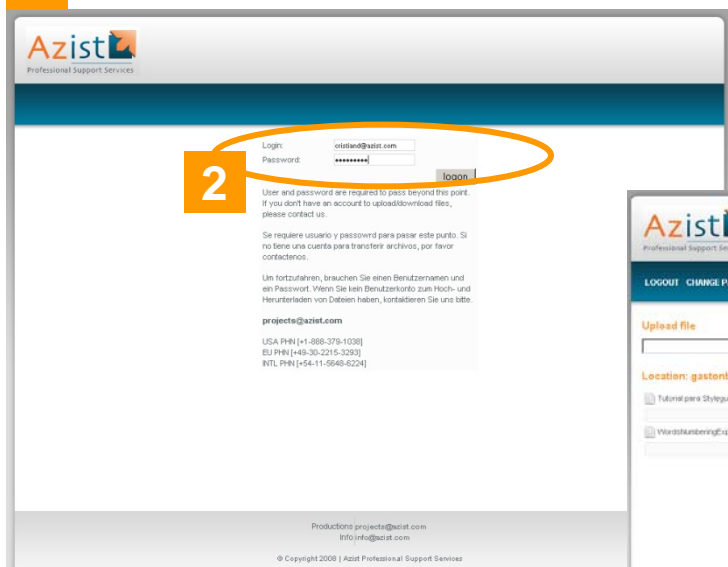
Azist
Professional Support Services

Login: cristiand@azist.com
Password: ••••••••••
logon

2

User and password are required to pass beyond this point. If you don't have an account to upload/download files, please contact us.

Se requiere usuario y passowrd para pasar este punto. Si no tiene una cuenta para transferir archivos, por favor contactenos.

Um fortzufahren, brauchen Sie einen Benutzernamen und ein Passwort. Wenn Sie kein Benutzerkonto zum Hoch- und Herunterladen von Dateien haben, kontaktieren Sie uns bitte.

projects@azist.com

USA PHN [+1-888-379-1038]
EU PHN [+49-30-2215-3293]
INTL PHN [+54-11-5648-6224]

Productions projects@azist.com
Info info@azist.com

© Copyright 2008 | Azist Professional Support Services

Azist
Professional Support Servi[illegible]

LOGOUT CHANGE P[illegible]

Upload file

Location: gaston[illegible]

Tutorial para Stylegu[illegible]

WordsNumberingExp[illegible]